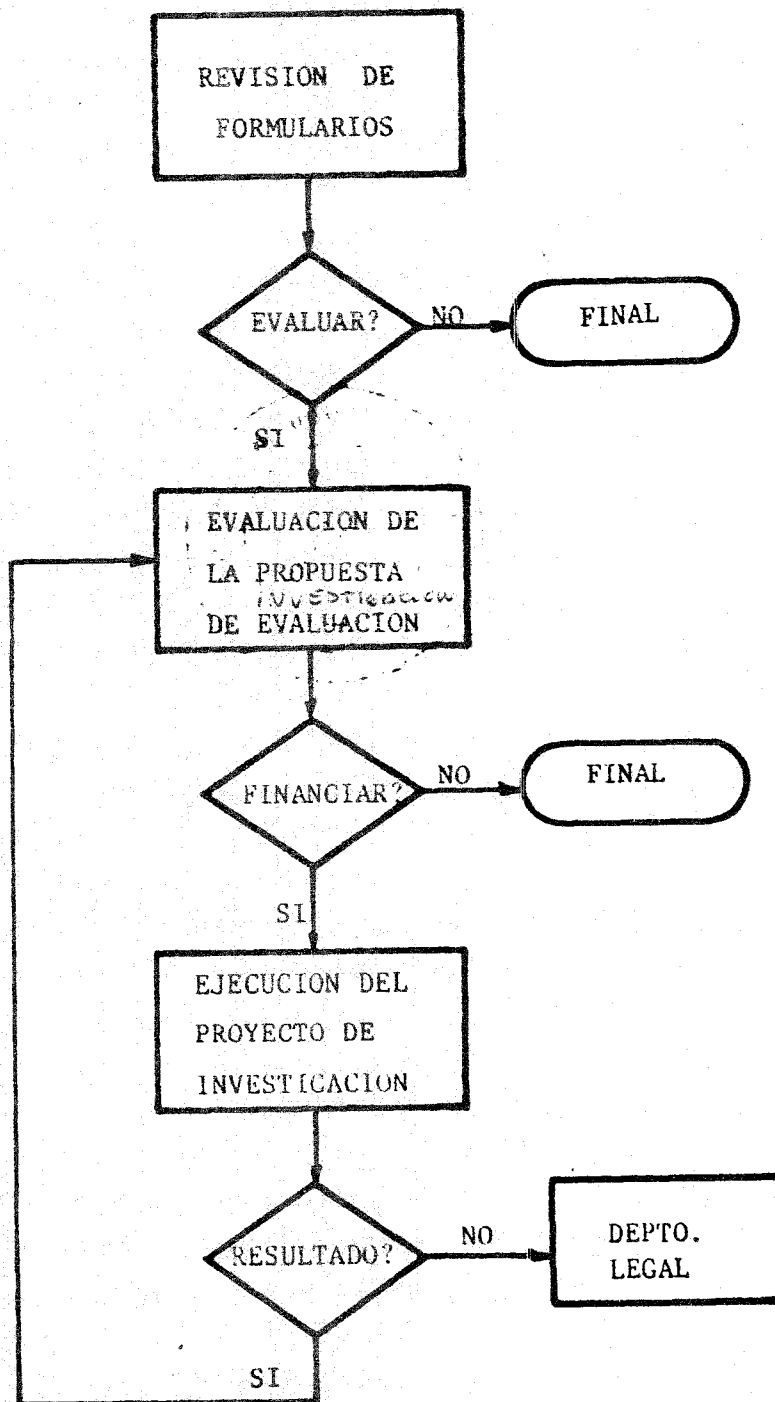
REVISION DE FORMULARIOS

EVALUAR?

NO

FINAL

SI

EVALUACION DE LA PROPUESTA INVESTIGACION DE EVALUACION

FINANCIAR?

NO

FINAL

SI

EJECUCION DEL PROYECTO DE INVESTICACION

RESULTADO?

NO

DEPTO. LEGAL

SI